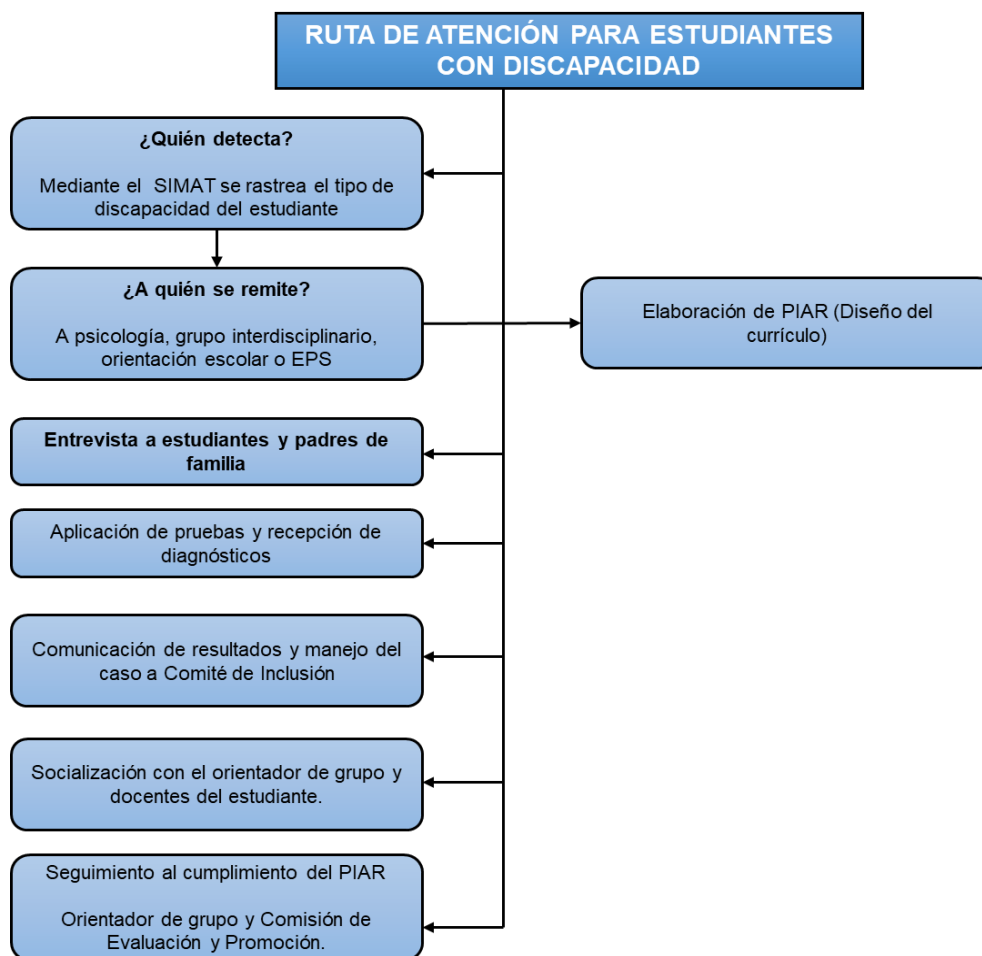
RUTA DE ATENCIÓN PARA ESTUDIANTES CON DISCAPACIDAD

¿Quién detecta?

Mediante el SIMAT se rastrea el tipo de discapacidad del estudiante

¿A quién se remite?

A psicología, grupo interdisciplinario, orientación escolar o EPS

Elaboración de PIAR (Diseño del currículo)

Entrevista a estudiantes y padres de familia

Aplicación de pruebas y recepción de diagnósticos

Comunicación de resultados y manejo del caso a Comité de Inclusión

Socialización con el orientador de grupo y docentes del estudiante.

Seguimiento al cumplimiento del PIAR

Orientador de grupo y Comisión de Evaluación y Promoción.